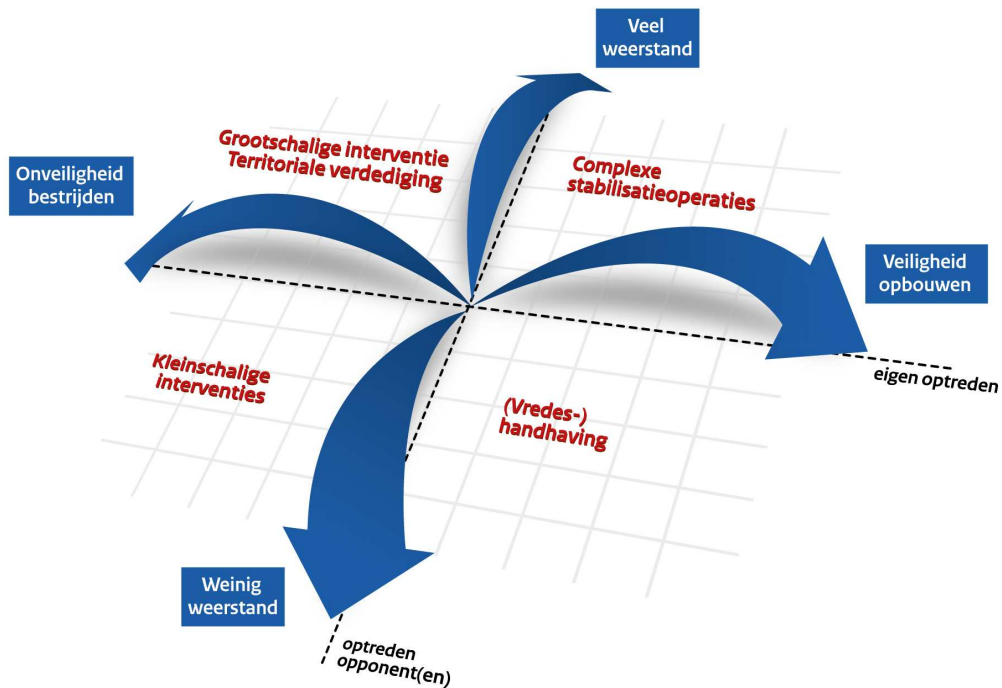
Veel weerstand

Onveiligheid bestrijden

Grootschalige interventie
Territoriale verdediging

Complexe stabilisatieoperaties

Veiligheid opbouwen

eigen optreden

Kleinschalige interventies

(Vredes-) handhaving

Weinig weerstand

optreden opponent(en)